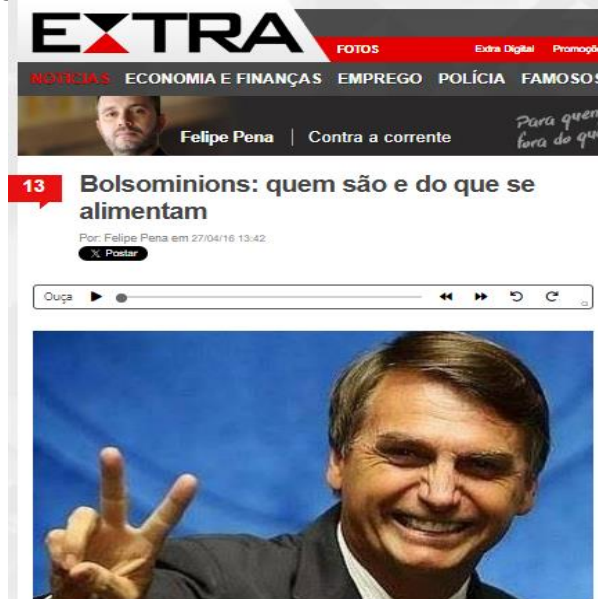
EXTRA

FOTOS Extra Digital Promoçõ

NOTÍCIAS ECONOMIA E FINANÇAS EMPREGO POLÍCIA FAMOSOS

Felipe Pena | Contra a corrente

Para quem fora do q

13

Bolsominions: quem são e do que se alimentam

Por: Felipe Pena em 27/04/16 13:42

X Postar

Ouça